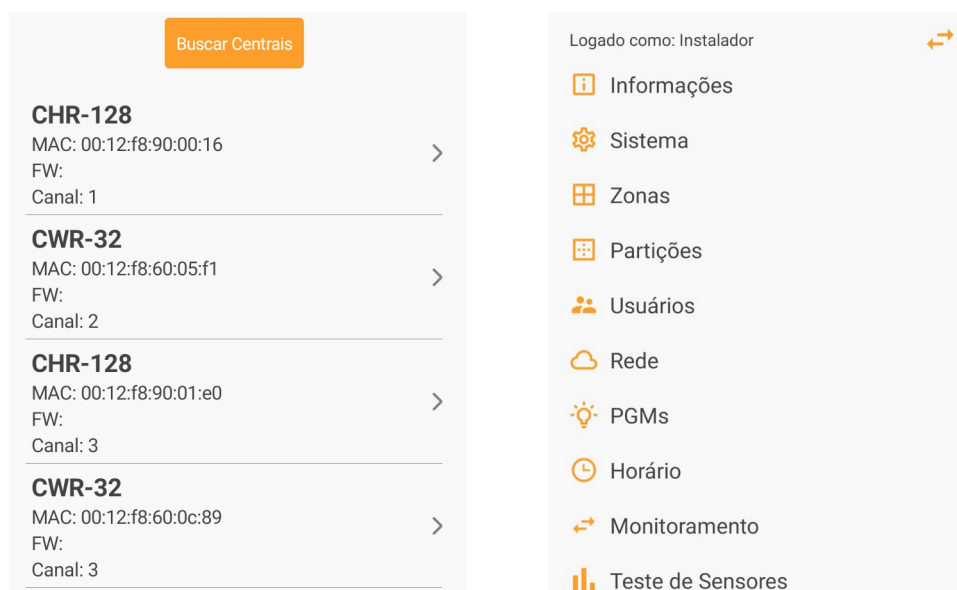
Buscar Centrais

CHR-128
MAC: 00:12:f8:90:00:16
FW:
Canal: 1

CWR-32
MAC: 00:12:f8:60:05:f1
FW:
Canal: 2

CHR-128
MAC: 00:12:f8:90:01:e0
FW:
Canal: 3

CWR-32
MAC: 00:12:f8:60:0c:89
FW:
Canal: 3

Logado como: Instalador

Informações

Sistema

Zonas

Partições

Usuários

Rede

PGMs

Horário

Monitoramento

Teste de Sensores